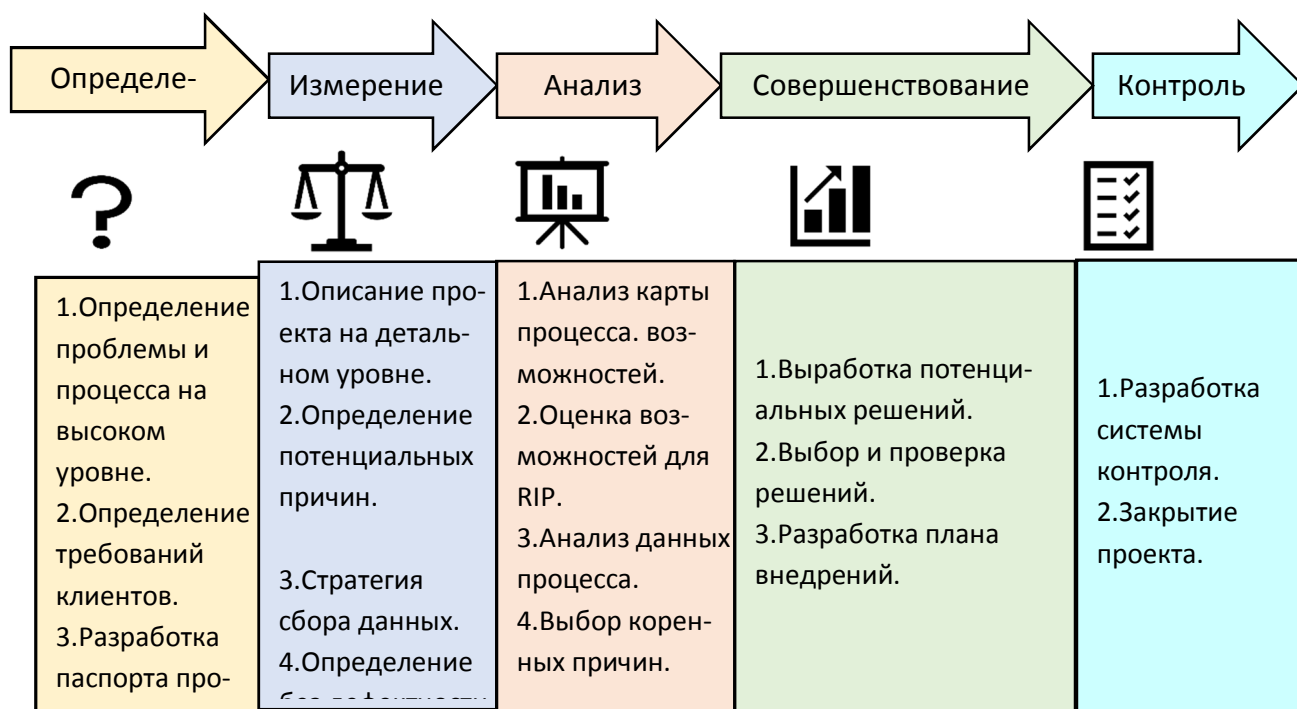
Определе-

Измерение

Анализ

Совершенствование

Контроль

?

1.Определение проблемы и процесса на высоком уровне.
2.Определение требований клиентов.
3.Разработка паспорта про-

1.Описание проекта на детальном уровне.
2.Определение потенциальных причин.

3.Стратегия сбора данных.
4.Определение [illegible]

1.Анализ карты процесса. возможностей.
2.Оценка возможностей для RIP.
3.Анализ данных процесса.
4.Выбор коренных причин.

1.Выработка потенциальных решений.
2.Выбор и проверка решений.
3.Разработка плана внедрений.

1.Разработка системы контроля.
2.Закрытие проекта.